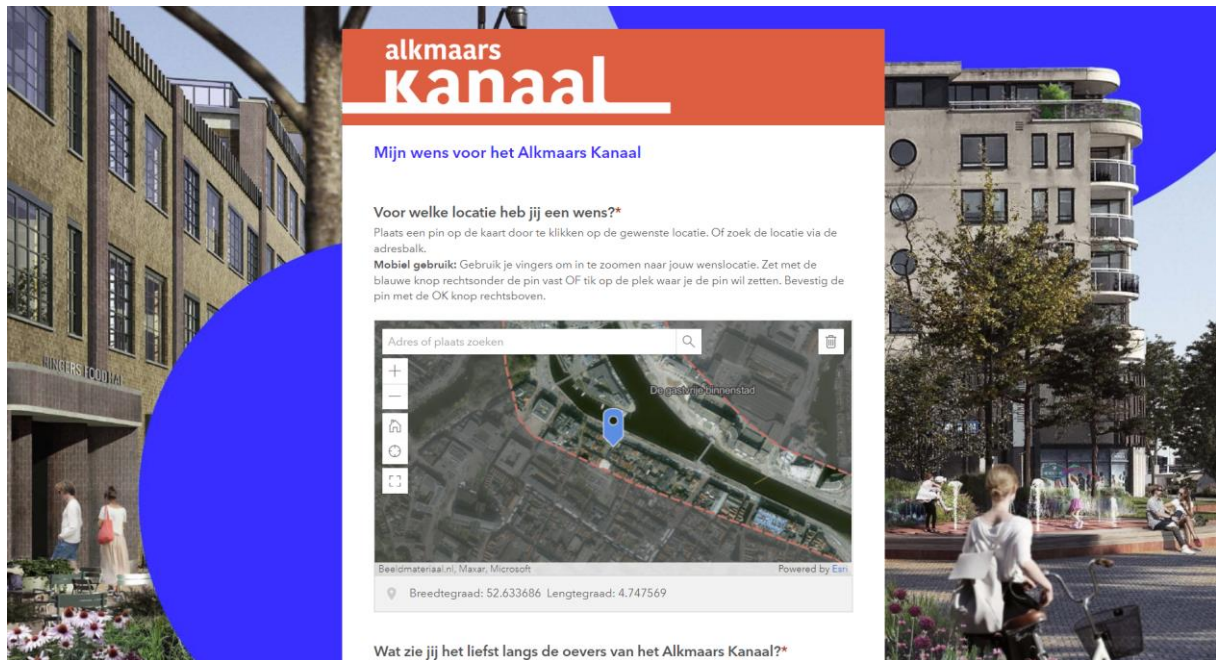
alkmaars
kanaal

Mijn wens voor het Alkmaars Kanaal

Voor welke locatie heb jij een wens?*

Plaats een pin op de kaart door te klikken op de gewenste locatie. Of zoek de locatie via de adresbalk.
**Mobiel gebruik:** Gebruik je vingers om in te zoomen naar jouw wenslocatie. Zet met de blauwe knop rechtsonder de pin vast OF tik op de plek waar je de pin wil zetten. Bevestig de pin met de OK knop rechtsboven.

Adres of plaats zoeken

De grachtjes binnenstad

Beeldmateriaal.nl, Maxar, Microsoft

Powered by Esri

Breedtegraad: 52.633686 Lengtegraad: 4.747569

Wat zie jij het liefst langs de oevers van het Alkmaars Kanaal?*

HINGERS FOOD HAL